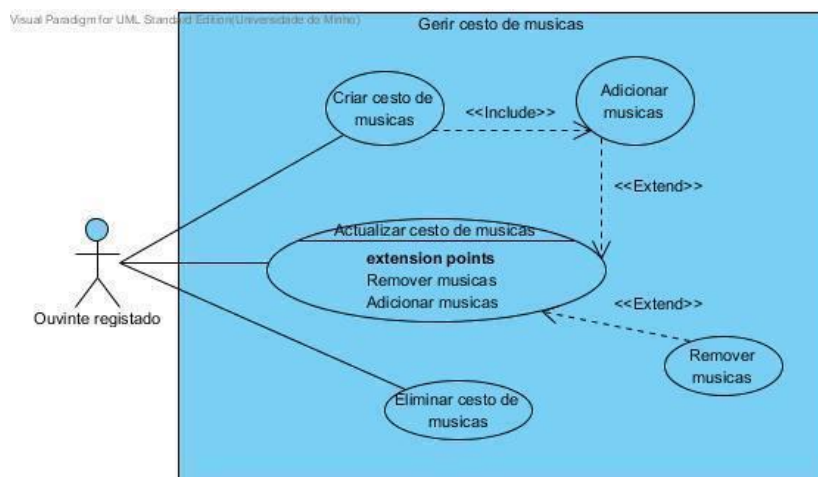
Visual Paradigm for UML Standard Edition(Universidade do Minho)

Gerir cesto de musicas

Criar cesto de musicas

<<Include>>

Adicionar musicas

<<Extend>>

Actualizar cesto de musicas

**extension points**
Remover musicas
Adicionar musicas

<<Extend>>

Ouvinte registado

Remover musicas

Eliminar cesto de musicas